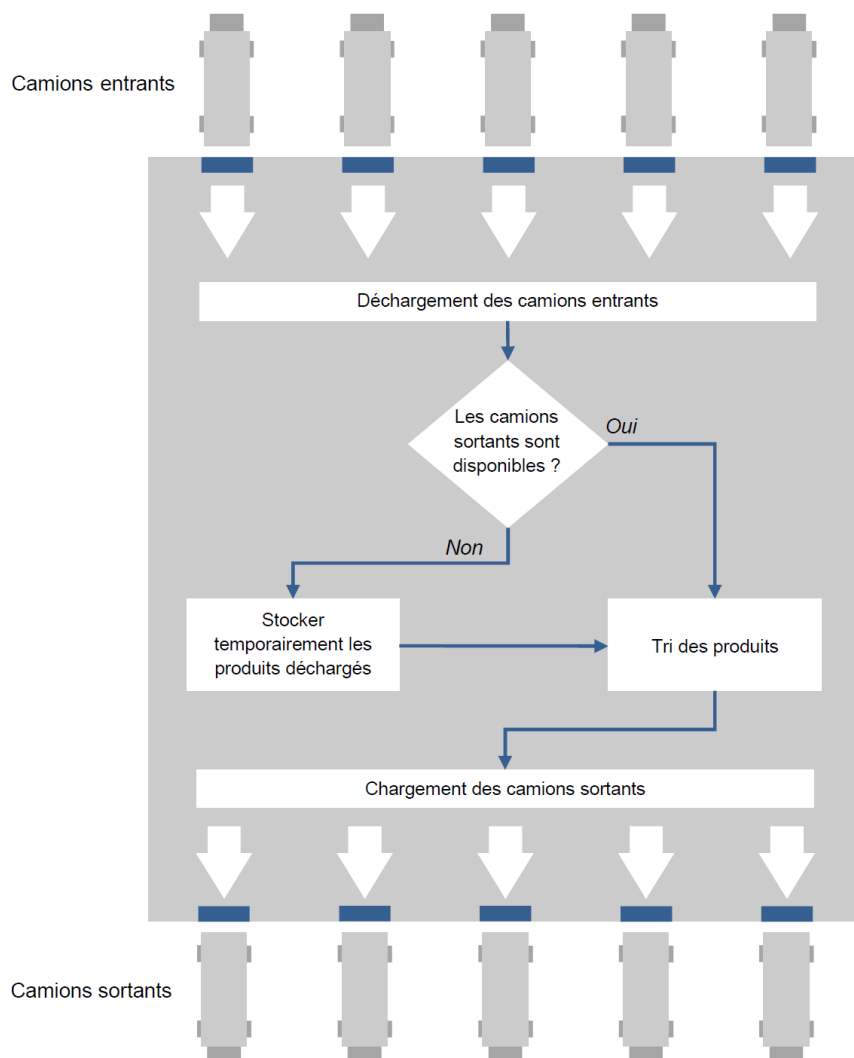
Camions entrants

Déchargement des camions entrants

Les camions sortants sont disponibles ?

Oui

Non

Stocker temporairement les produits déchargés

Tri des produits

Chargement des camions sortants

Camions sortants